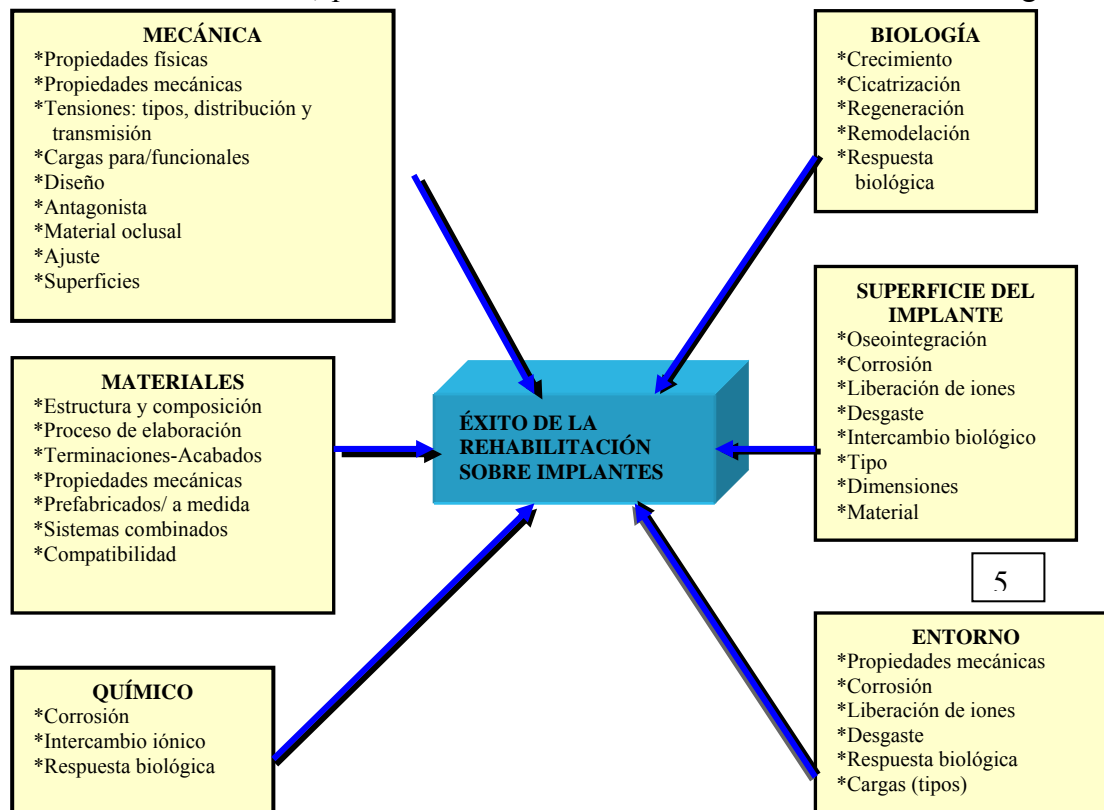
MECÁNICA
*Propiedades físicas
*Propiedades mecánicas
*Tensiones: tipos, distribución y transmisión
*Cargas para/funcionales
*Diseño
*Antagonista
*Material oclusal
*Ajuste
*Superficies

BIOLOGÍA
*Crecimiento
*Cicatrización
*Regeneración
*Remodelación
*Respuesta biológica

MATERIALES
*Estructura y composición
*Proceso de elaboración
*Terminaciones-Acabados
*Propiedades mecánicas
*Prefabricados/ a medida
*Sistemas combinados
*Compatibilidad

ÉXITO DE LA REHABILITACIÓN SOBRE IMPLANTES

SUPERFICIE DEL IMPLANTE
*Oseointegración
*Corrosión
*Liberación de iones
*Desgaste
*Intercambio biológico
*Tipo
*Dimensiones
*Material

5

QUÍMICO
*Corrosión
*Intercambio iónico
*Respuesta biológica

ENTORNO
*Propiedades mecánicas
*Corrosión
*Liberación de iones
*Desgaste
*Respuesta biológica
*Cargas (tipos)